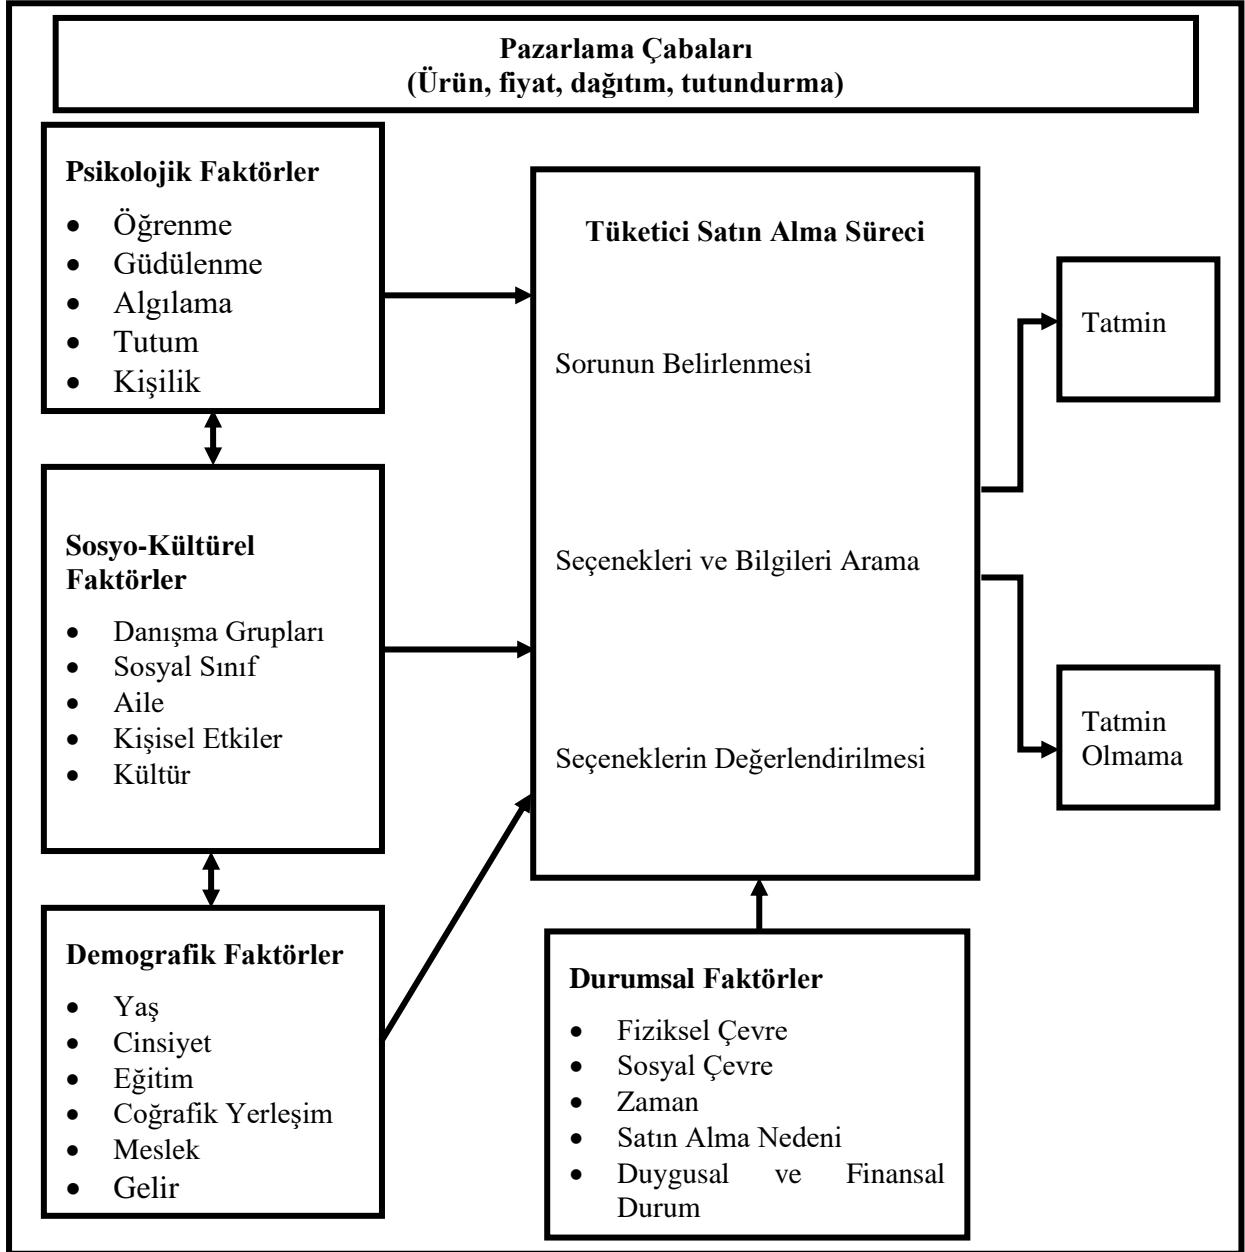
Pazarlama Çabaları
(Ürün, fiyat, dağıtım, tutundurma)

Psikolojik Faktörler
- Öğrenme
- Güdülenme
- Algılama
- Tutum
- Kişilik

Sosyo-Kültürel Faktörler
- Danışma Grupları
- Sosyal Sınıf
- Aile
- Kişisel Etkiler
- Kültür

Demografik Faktörler
- Yaş
- Cinsiyet
- Eğitim
- Coğrafik Yerleşim
- Meslek
- Gelir

Tüketici Satın Alma Süreci

Sorunun Belirlenmesi

Seçenekleri ve Bilgileri Arama

Seçeneklerin Değerlendirilmesi

Tatmin

Tatmin Olmama

Durumsal Faktörler
- Fiziksel Çevre
- Sosyal Çevre
- Zaman
- Satın Alma Nedeni
- Duygusal ve Finansal Durum